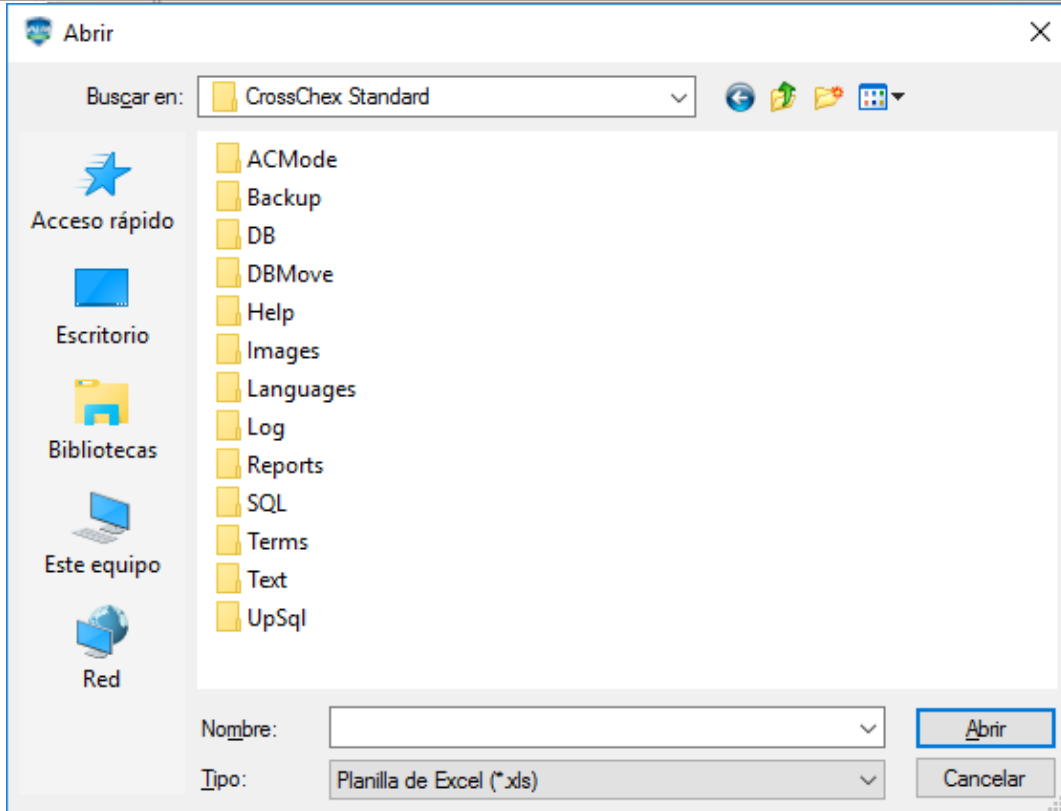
Abrir

Buscar en: CrossChex Standard

Acceso rápido

Escritorio

Bibliotecas

Este equipo

Red

ACMode
Backup
DB
DBMove
Help
Images
Languages
Log
Reports
SQL
Terms
Text
UpSql

Nombre:

Tipo: Planilla de Excel (*.xls)

Abrir

Cancelar